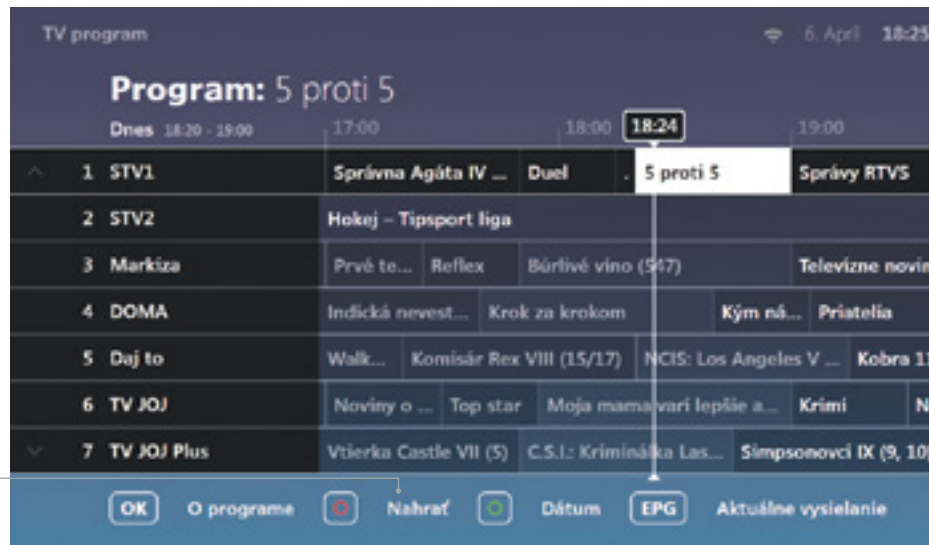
TV program

6. April 18:25

Program: 5 proti 5

Dnes 18:20 - 19:00

17:00 18:00 18:24 19:00

| | | | | | |
|---|---|---|---|---|---|
| 1 | STV1 | Správna Agáta IV ... | Duel | 5 proti 5 | Správy RTVS |
| 2 | STV2 | Hokej – Tipsport liga | | | |
| 3 | Markiza | Prvé te... | Reflex | Búrlivé víno (547) | Televízne novin |
| 4 | DOMA | Indická nevest... | Krok za krokom | Kým ná... | Priatelia |
| 5 | Daj to | Walk... | Komisár Rex VIII (15/17) | NCIS: Los Angeles V ... | Kobra 1 |
| 6 | TV JOJ | Noviny o ... | Top star | Moja mama varí lepšie a... | Krimi |
| 7 | TV JOJ Plus | Vtierka Castle VII (5) | C.S.I.: Kriminálka Las... | Simpsonovci IX (9, 10) | |

OK O programe Nahrať Dátum EPG Aktuálne vysielanie